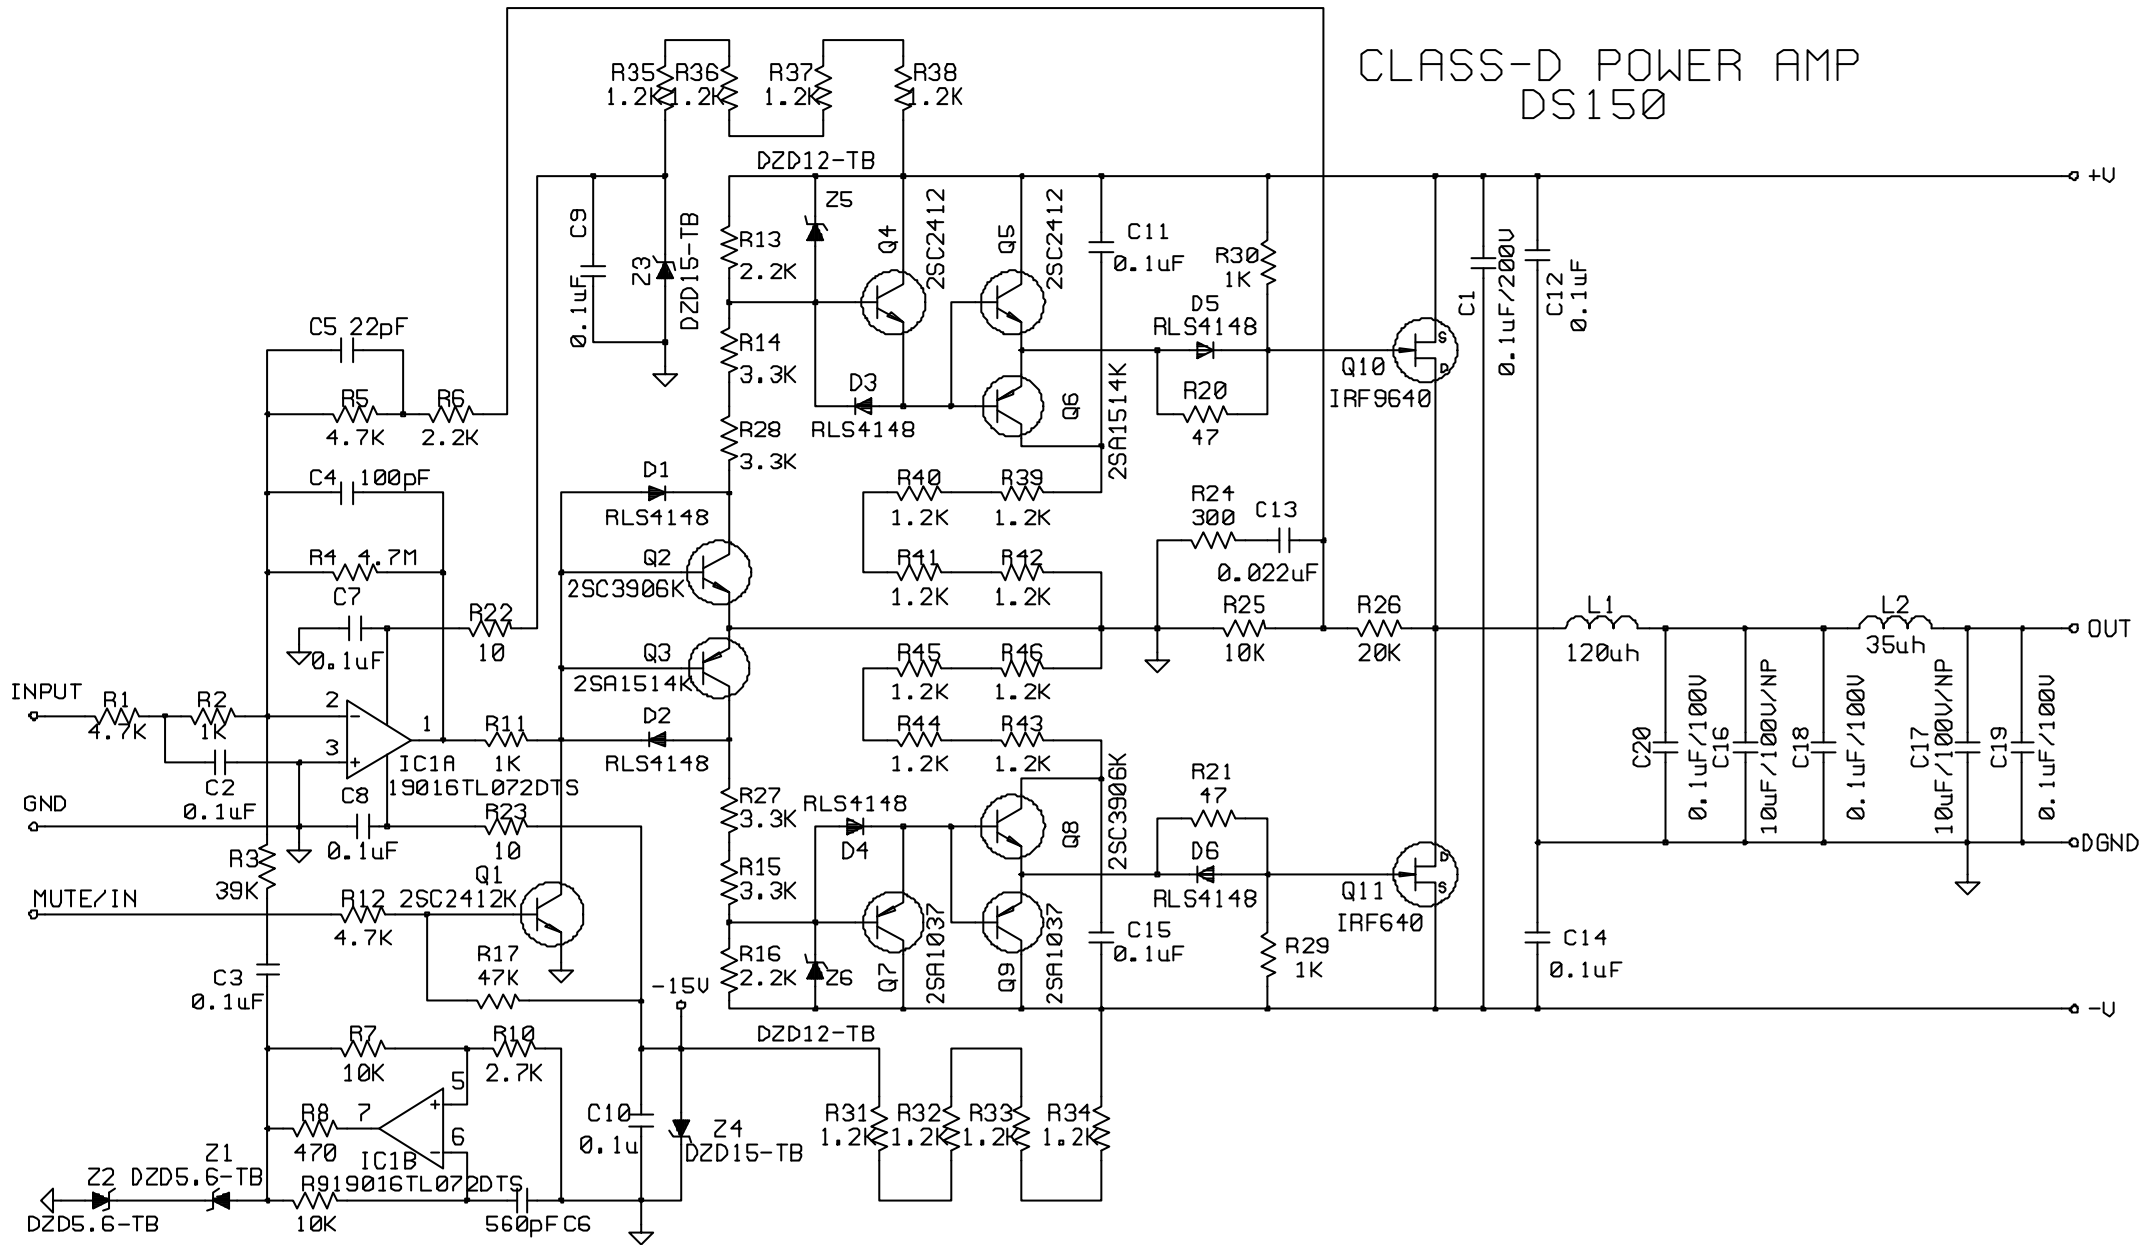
CLASS-D POWER AMP
DS150

R35 1.2K
R36 1.2K
R37 1.2K
R38 1.2K

DZD12-TB
+V
C9 0.1uF
Z3 DZD15-TB
R13 2.2K
Z5
Q4 2SC2412
Q5 2SC2412
C11 0.1uF
R30 1K
C1 0.1uF/200V
C12 0.1uF

C5 22pF
R14 3.3K
D3
RLS4148
Q6
2SA1514K
D5 RLS4148
R20 47
Q10 IRF9640

R5 4.7K
R6 2.2K
R28 3.3K

C4 100pF
D1 RLS4148
R40 1.2K
R39 1.2K
R24 300
C13 0.022uF

R4 4.7M
Q2 2SC3906K
R41 1.2K
R42 1.2K

C7 0.1uF
R22 10
R25 10K
R26 20K
L1 120uh
L2 35uh
OUT

Q3 2SA1514K
R45 1.2K
R46 1.2K

INPUT
R1 4.7K
R2 1K
2
3
1
IC1A 19016TL072DTS
R11 1K
D2 RLS4148
R44 1.2K
R43 1.2K
2SC3906K
R21 47
C20 0.1uF/100V
C16 10uF/100V/NP
C18 0.1uF/100V
C17 10uF/100V/NP
C19 0.1uF/100V

GND
C2 0.1uF
C8 0.1uF
R23 10
R27 3.3K
RLS4148
D4
Q8
D6 RLS4148
DGND

R3 39K
R15 3.3K
Q11 IRF640

MUTE/IN
R12 4.7K
Q1 2SC2412K
Q7 2SA1037
Q9 2SA1037
C15 0.1uF
R29 1K
C14 0.1uF

R17 47K
R16 2.2K
Z6
C3 0.1uF
-15V
-V

R7 10K
R10 2.7K
DZD12-TB
5
R8 470
7
6
IC1B
C10 0.1u
Z4 DZD15-TB
R31 1.2K
R32 1.2K
R33 1.2K
R34 1.2K

Z2
DZD5.6-TB
Z1
DZD5.6-TB
R9 19016TL072DTS
10K
560pF C6